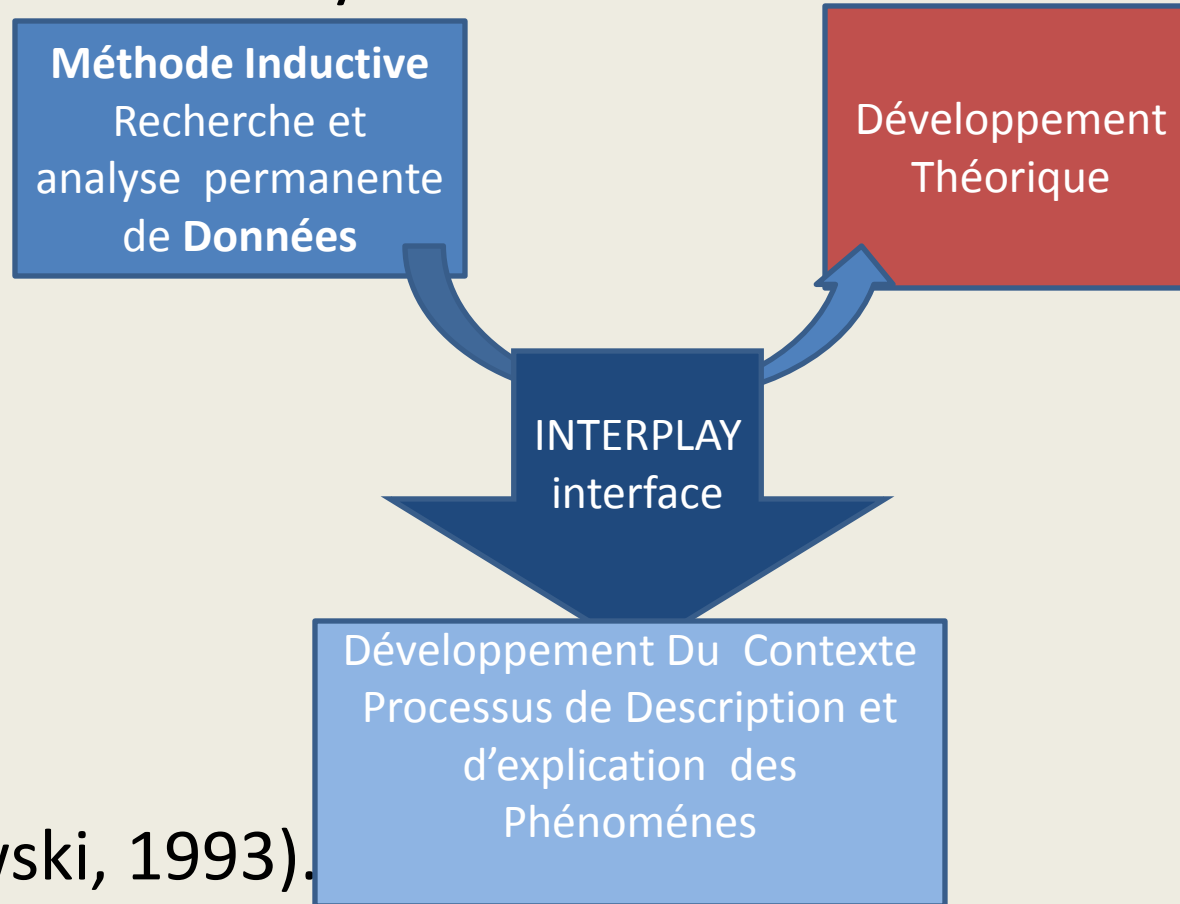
**Méthode Inductive**
Recherche et analyse permanente de **Données**

Développement Théorique

INTERPLAY
interface

Développement Du Contexte Processus de Description et d'explication des Phénoménes

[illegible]ski, 1993).